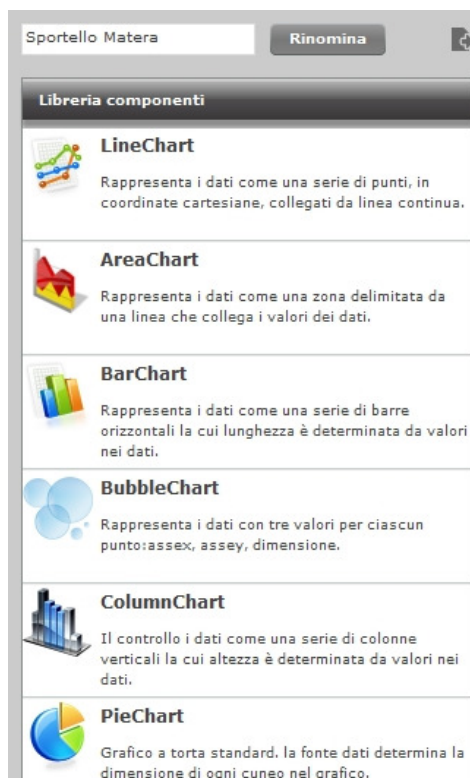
Sportello Matera

Rinomina

Libreria componenti

LineChart

Rappresenta i dati come una serie di punti, in coordinate cartesiane, collegati da linea continua.

AreaChart

Rappresenta i dati come una zona delimitata da una linea che collega i valori dei dati.

BarChart

Rappresenta i dati come una serie di barre orizzontali la cui lunghezza è determinata da valori nei dati.

BubbleChart

Rappresenta i dati con tre valori per ciascun punto:assex, assey, dimensione.

ColumnChart

Il controllo i dati come una serie di colonne verticali la cui altezza è determinata da valori nei dati.

PieChart

Grafico a torta standard. la fonte dati determina la dimensione di ogni cuneo nel grafico.